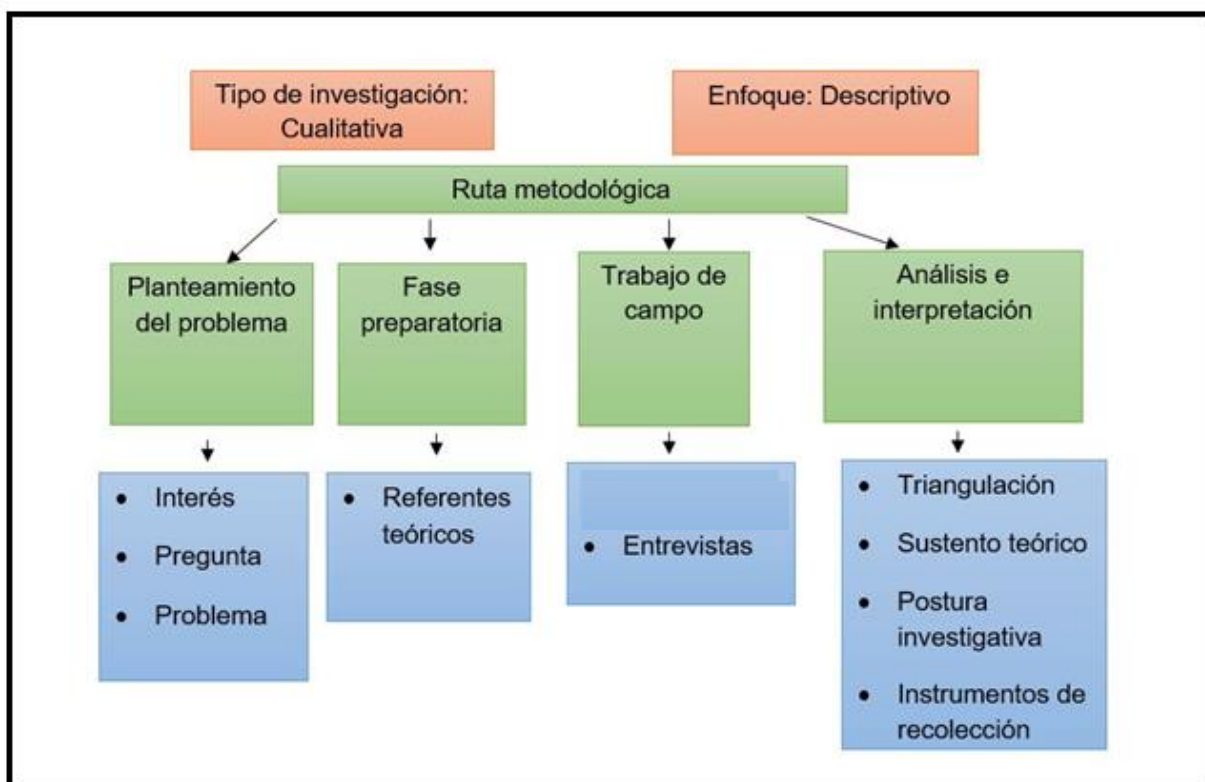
Tipo de investigación: Cualitativa

Enfoque: Descriptivo

Ruta metodológica

Planteamiento del problema

- Interés
- Pregunta
- Problema

Fase preparatoria

- Referentes teóricos

Trabajo de campo

- Entrevistas

Análisis e interpretación

- Triangulación
- Sustento teórico
- Postura investigativa
- Instrumentos de recolección